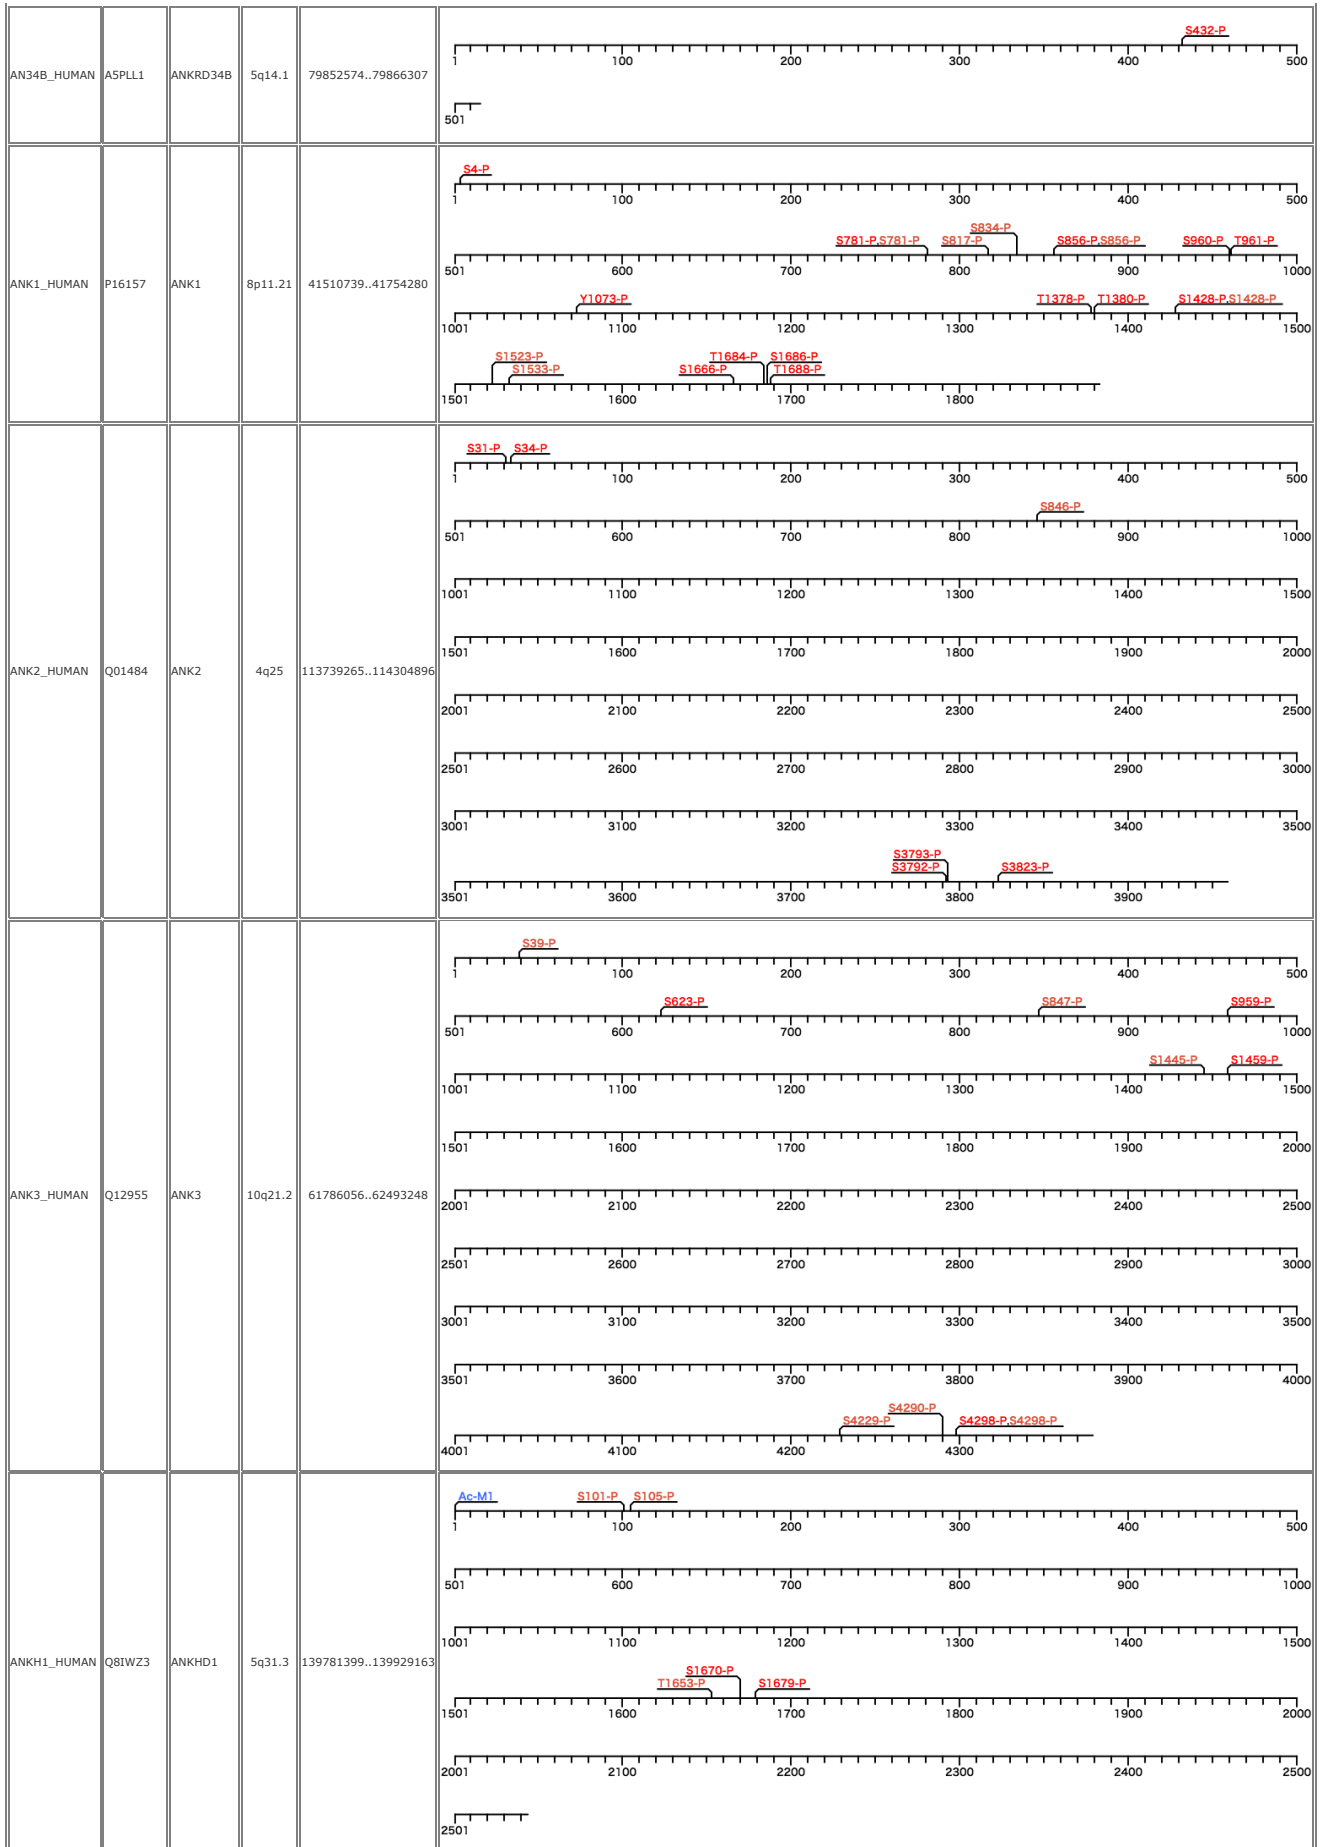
| | | | | | |
|---|---|---|---|---|---|
| AN34B_HUMAN | A5PLL1 | ANKRD34B | 5q14.1 | 79852574..79866307 | S432-P 1 100 200 300 400 500 501 |
| ANK1_HUMAN | P16157 | ANK1 | 8p11.21 | 41510739..41754280 | S4-P 1 100 200 300 400 500 S834-P S781-P,S781-P S817-P S856-P,S856-P S960-P T961-P 501 600 700 800 900 1000 Y1073-P T1378-P T1380-P S1428-P,S1428-P 1001 1100 1200 1300 1400 1500 S1523-P S1533-P T1684-P S1686-P S1666-P T1688-P 1501 1600 1700 1800 |
| ANK2_HUMAN | Q01484 | ANK2 | 4q25 | 113739265..114304896 | S31-P S34-P 1 100 200 300 400 500 S846-P 501 600 700 800 900 1000 1001 1100 1200 1300 1400 1500 1501 1600 1700 1800 1900 2000 2001 2100 2200 2300 2400 2500 2501 2600 2700 2800 2900 3000 3001 3100 3200 3300 3400 3500 S3793-P S3792-P S3823-P 3501 3600 3700 3800 3900 |
| ANK3_HUMAN | Q12955 | ANK3 | 10q21.2 | 61786056..62493248 | S39-P 1 100 200 300 400 500 S623-P S847-P S959-P 501 600 700 800 900 1000 S1445-P S1459-P 1001 1100 1200 1300 1400 1500 1501 1600 1700 1800 1900 2000 2001 2100 2200 2300 2400 2500 2501 2600 2700 2800 2900 3000 3001 3100 3200 3300 3400 3500 3501 3600 3700 3800 3900 4000 S4290-P S4229-P S4298-P,S4298-P 4001 4100 4200 4300 |
| ANKH1_HUMAN | Q8IWZ3 | ANKHD1 | 5q31.3 | 139781399..139929163 | Ac-M1 S101-P S105-P 1 100 200 300 400 500 501 600 700 800 900 1000 1001 1100 1200 1300 1400 1500 S1670-P T1653-P S1679-P 1501 1600 1700 1800 1900 2000 2001 2100 2200 2300 2400 2500 2501 |